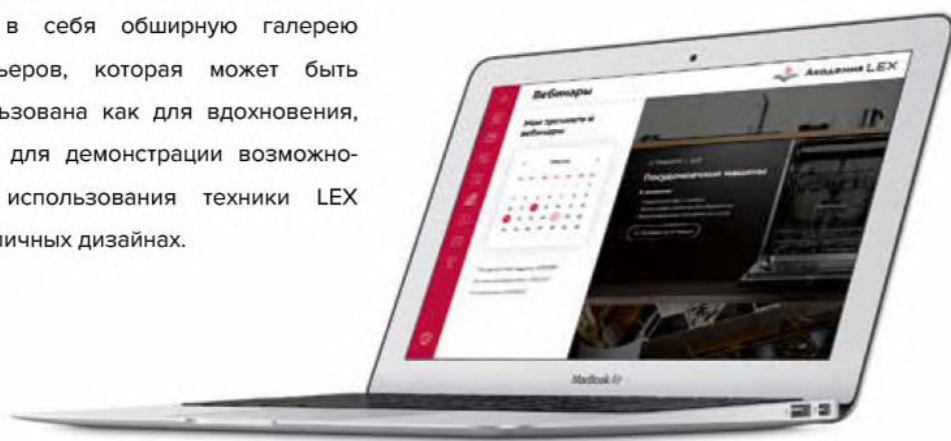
в себя обширную галерею ьеров, которая может быть ьзована как для вдохновения, для демонстрации возможно- использования техники LEX ичных дизайнах.

Вебинары

Мои тренинги и вебинары

Академия LEX

Посудомоечные машины

MacBook Air